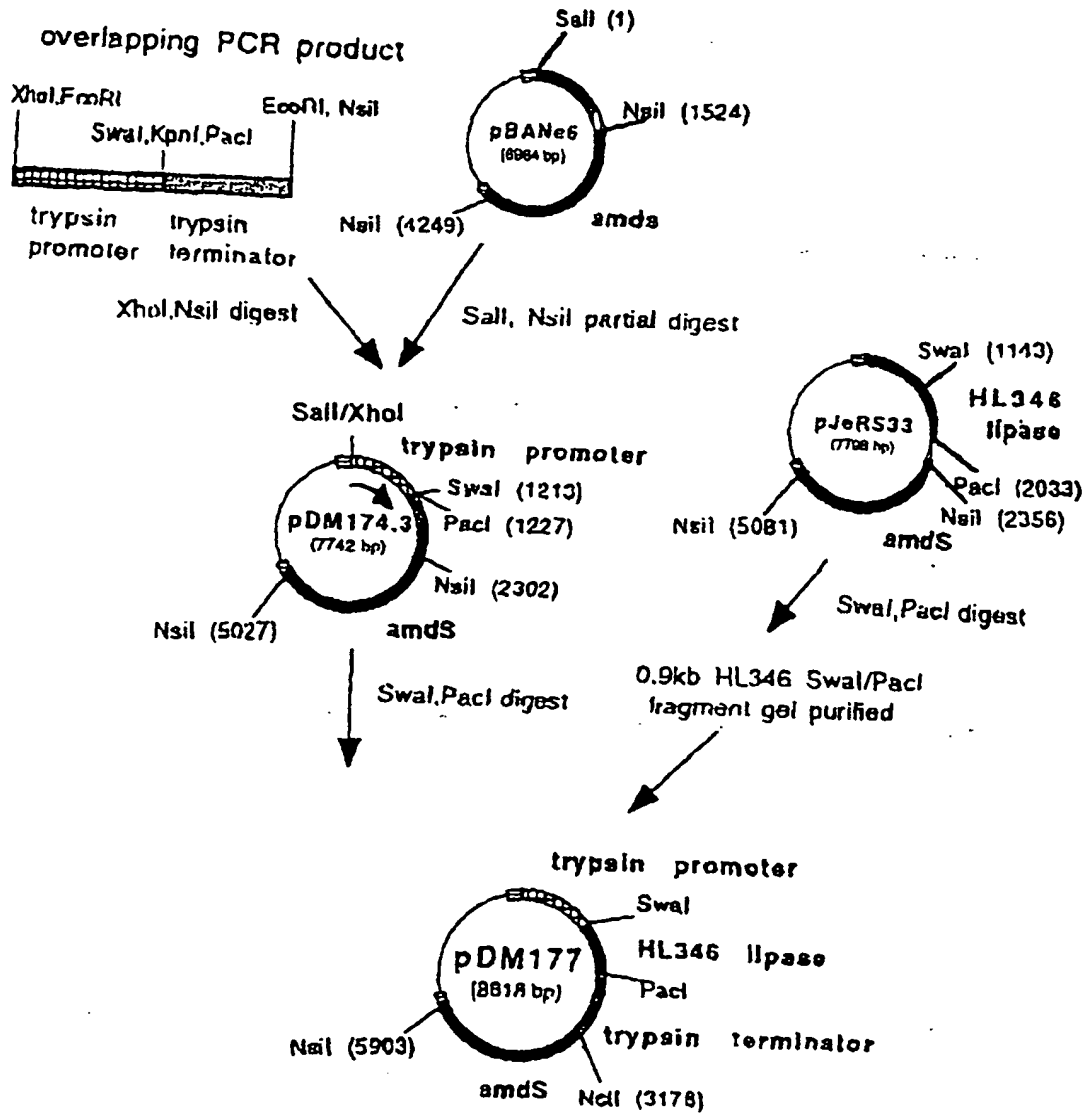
overlapping PCR product

XhoI,EcoRI

SwaI,KpnI,PacI

EcoRI, NsiI

trypsin promoter

trypsin terminator

SalI (1)

NsiI (1524)

pBANe6 (6964 bp)

NsiI (4249)

amds

XhoI,NsiI digest

SalI, NsiI partial digest

SalI/XhoI

trypsin promoter

SwaI (1213)

PacI (1227)

pDM174.3 (7742 bp)

NsiI (2302)

NsiI (5027)

amdS

SwaI (1143)

HL346 lipase

pJeRS33 (7798 bp)

PacI (2033)

NsiI (2356)

NsiI (5081)

amdS

SwaI,PacI digest

SwaI,PacI digest

0.9kb HL346 SwaI/PacI fragment gel purified

trypsin promoter

SwaI

HL346 lipase

pDM177 (8818 bp)

PacI

trypsin terminator

NsiI (5903)

amdS

NsiI (3178)